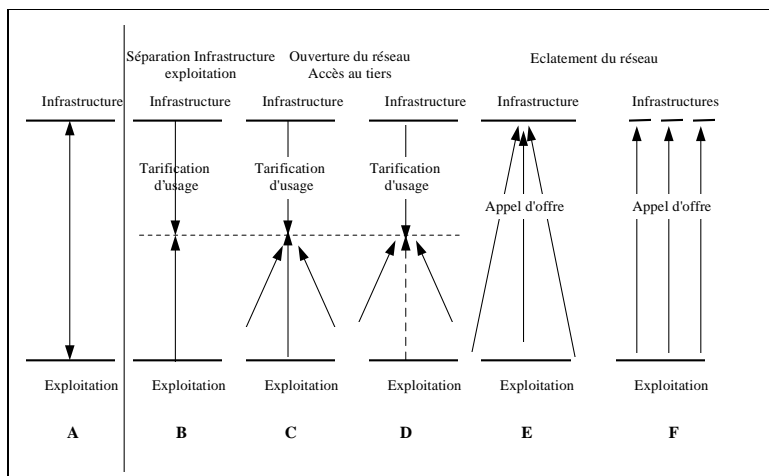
Séparation Infrastructure exploitation

Ouverture du réseau Accès au tiers

Eclatement du réseau

Infrastructure

Infrastructure

Infrastructure

Infrastructure

Infrastructure

Infrastructures

Tarification d'usage

Tarification d'usage

Tarification d'usage

Appel d'offre

Appel d'offre

Exploitation

Exploitation

Exploitation

Exploitation

Exploitation

Exploitation

A

B

C

D

E

F